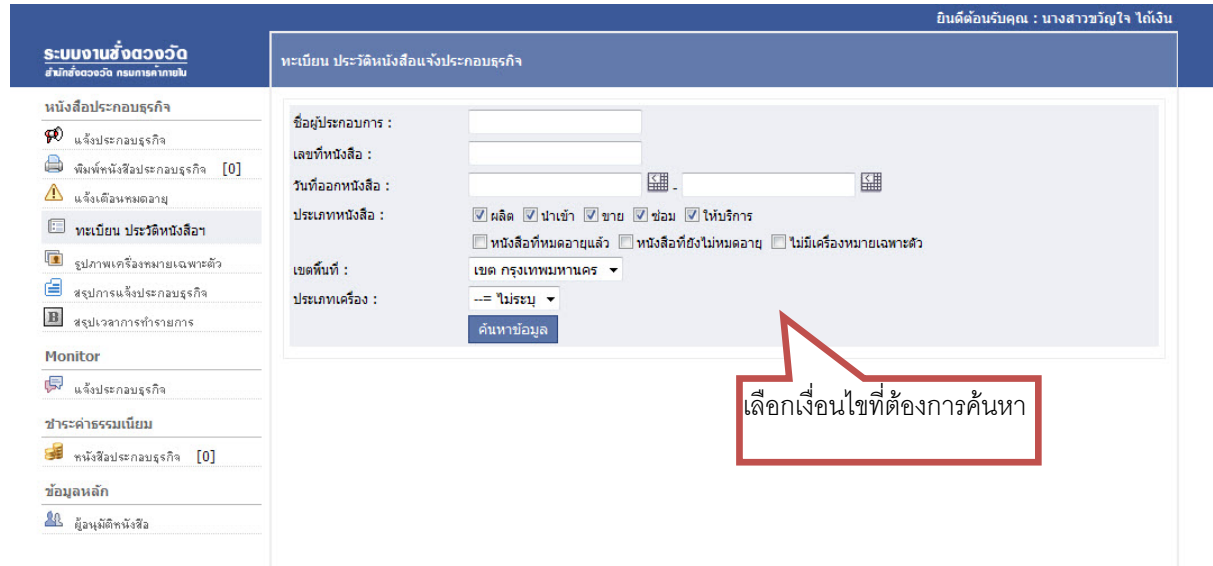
ยินดีต้อนรับคุณ : นางสาวขวัญใจ ได้เงิน

ระบบงานชั่งตวงวัด
สำนักชั่งตวงวัด กรมการค้าภายใน

ทะเบียน ประวัติหนังสือแจ้งประกอบธุรกิจ

หนังสือประกอบธุรกิจ
แจ้งประกอบธุรกิจ
พิมพ์หนังสือประกอบธุรกิจ [0]
แจ้งเตือนหมดอายุ
ทะเบียน ประวัติหนังสือฯ
รูปภาพเครื่องหมายเฉพาะตัว
สรุปการแจ้งประกอบธุรกิจ
สรุปเวลาการทำรายการ

Monitor
แจ้งประกอบธุรกิจ

ชำระค่าธรรมเนียม
หนังสือประกอบธุรกิจ [0]

ข้อมูลหลัก
ผู้อนุมัติหนังสือ

ชื่อผู้ประกอบการ :
เลขที่หนังสือ :
วันที่ออกหนังสือ : -
ประเภทหนังสือ : ผลิต นำเข้า ขาย ซ่อม ให้บริการ
หนังสือที่หมดอายุแล้ว หนังสือที่ยังไม่หมดอายุ ไม่มีเครื่องหมายเฉพาะตัว
เขตพื้นที่ : เขต กรุงเทพมหานคร
ประเภทเครื่อง : --= ไม่ระบุ
ค้นหาข้อมูล

เลือกเงื่อนไขที่ต้องการค้นหา